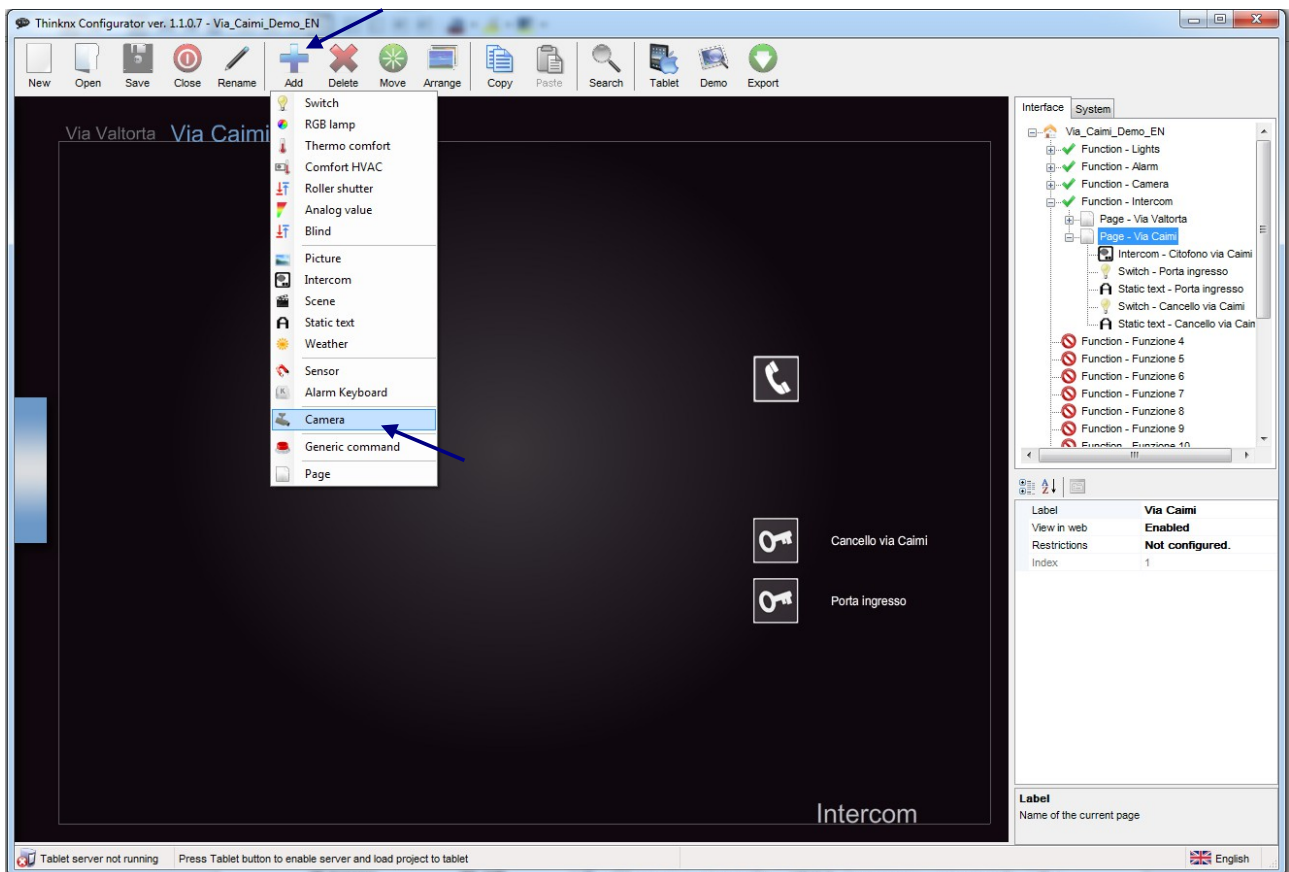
Thinknx Configurator ver. 1.1.0.7 - Via_Caimi_Demo_EN

New Open Save Close Rename Add Delete Move Arrange Copy Paste Search Tablet Demo Export

Switch
RGB lamp
Thermo comfort
Comfort HVAC
Roller shutter
Analog value
Blind
Picture
Intercom
Scene
Static text
Weather
Sensor
Alarm Keyboard
Camera
Generic command
Page

Via Valtorta Via Caimi

Cancello via Caimi

Porta ingresso

Intercom

Interface System

Via_Caimi_Demo_EN
Function - Lights
Function - Alarm
Function - Camera
Function - Intercom
Page - Via Valtorta
Page - Via Caimi
Intercom - Citofono via Caimi
Switch - Porta ingresso
Static text - Porta ingresso
Switch - Cancello via Caimi
Static text - Cancello via Cain
Function - Funzione 4
Function - Funzione 5
Function - Funzione 6
Function - Funzione 7
Function - Funzione 8
Function - Funzione 9
Function - Funzione 10

| Label | Via Caimi |
|---|---|
| View in web | Enabled |
| Restrictions | Not configured. |
| Index | 1 |

Label
Name of the current page

Tablet server not running Press Tablet button to enable server and load project to tablet English